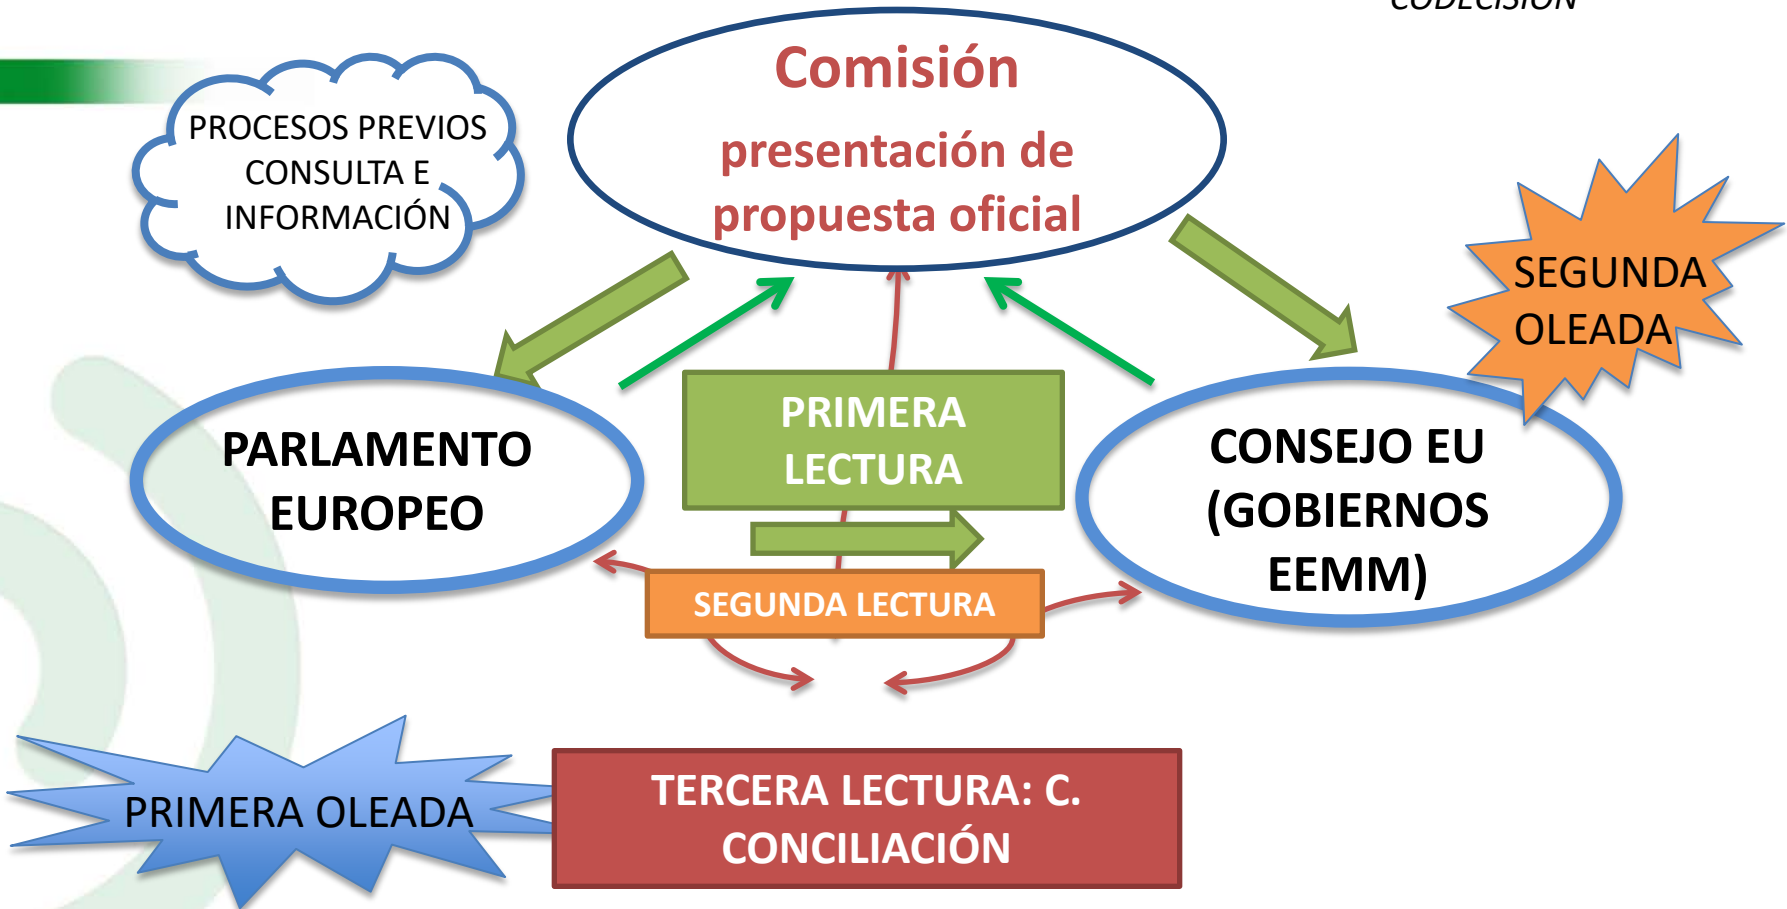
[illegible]

PROCESOS PREVIOS CONSULTA E INFORMACIÓN

Comisión

presentación de propuesta oficial

SEGUNDA OLEADA

PARLAMENTO EUROPEO

PRIMERA LECTURA

CONSEJO EU (GOBIERNOS EEMM)

SEGUNDA LECTURA

PRIMERA OLEADA

TERCERA LECTURA: C. CONCILIACIÓN